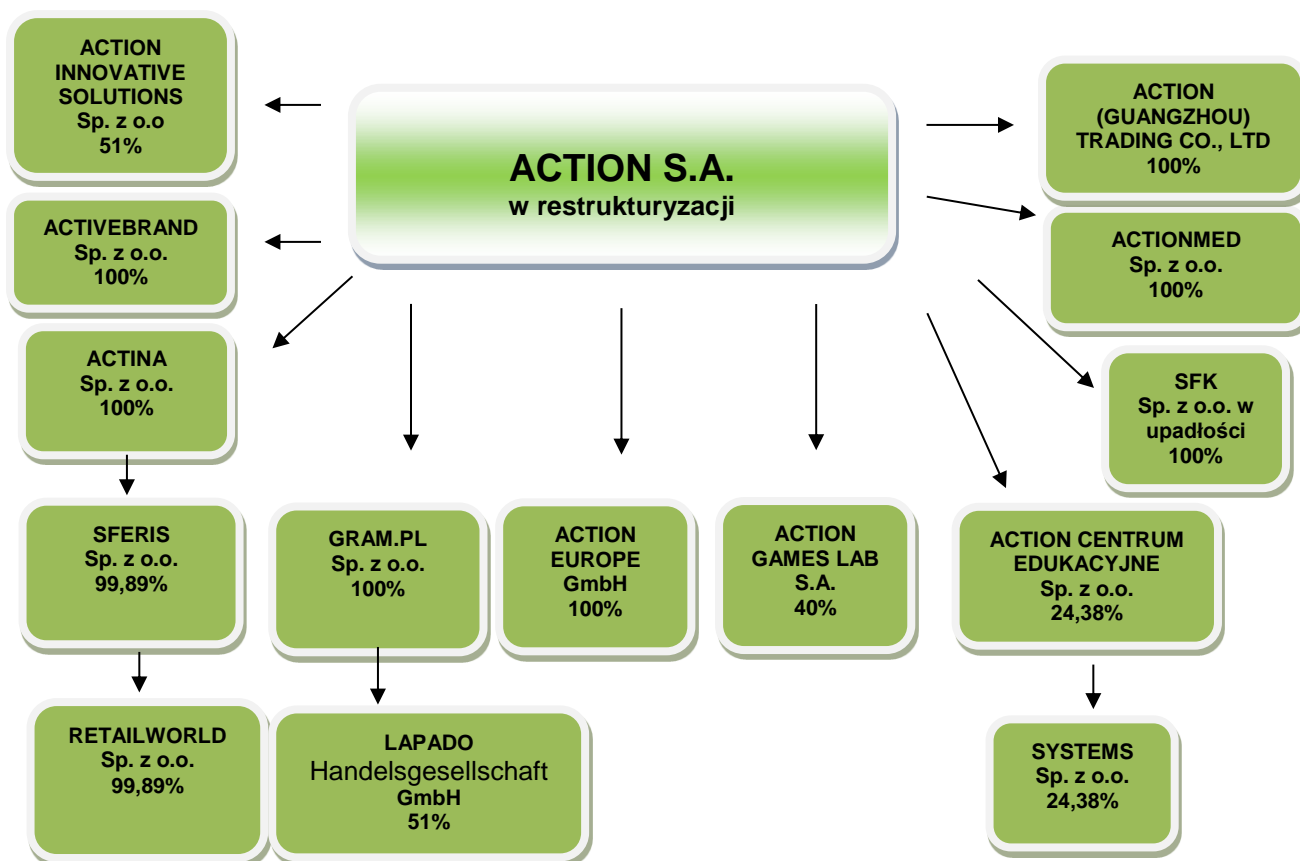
ACTION S.A.
w restrukturyzacji

ACTION INNOVATIVE SOLUTIONS
Sp. z o.o
51%

ACTIVEBRAND
Sp. z o.o.
100%

ACTINA
Sp. z o.o.
100%

ACTION (GUANGZHOU) TRADING CO., LTD
100%

ACTIONMED
Sp. z o.o.
100%

SFK
Sp. z o.o. w upadłości
100%

SFERIS
Sp. z o.o.
99,89%

GRAM.PL
Sp. z o.o.
100%

ACTION EUROPE
GmbH
100%

ACTION GAMES LAB
S.A.
40%

ACTION CENTRUM EDUKACYJNE
Sp. z o.o.
24,38%

RETAILWORLD
Sp. z o.o.
99,89%

LAPADO
Handelsgesellschaft
GmbH
51%

SYSTEMS
Sp. z o.o.
24,38%